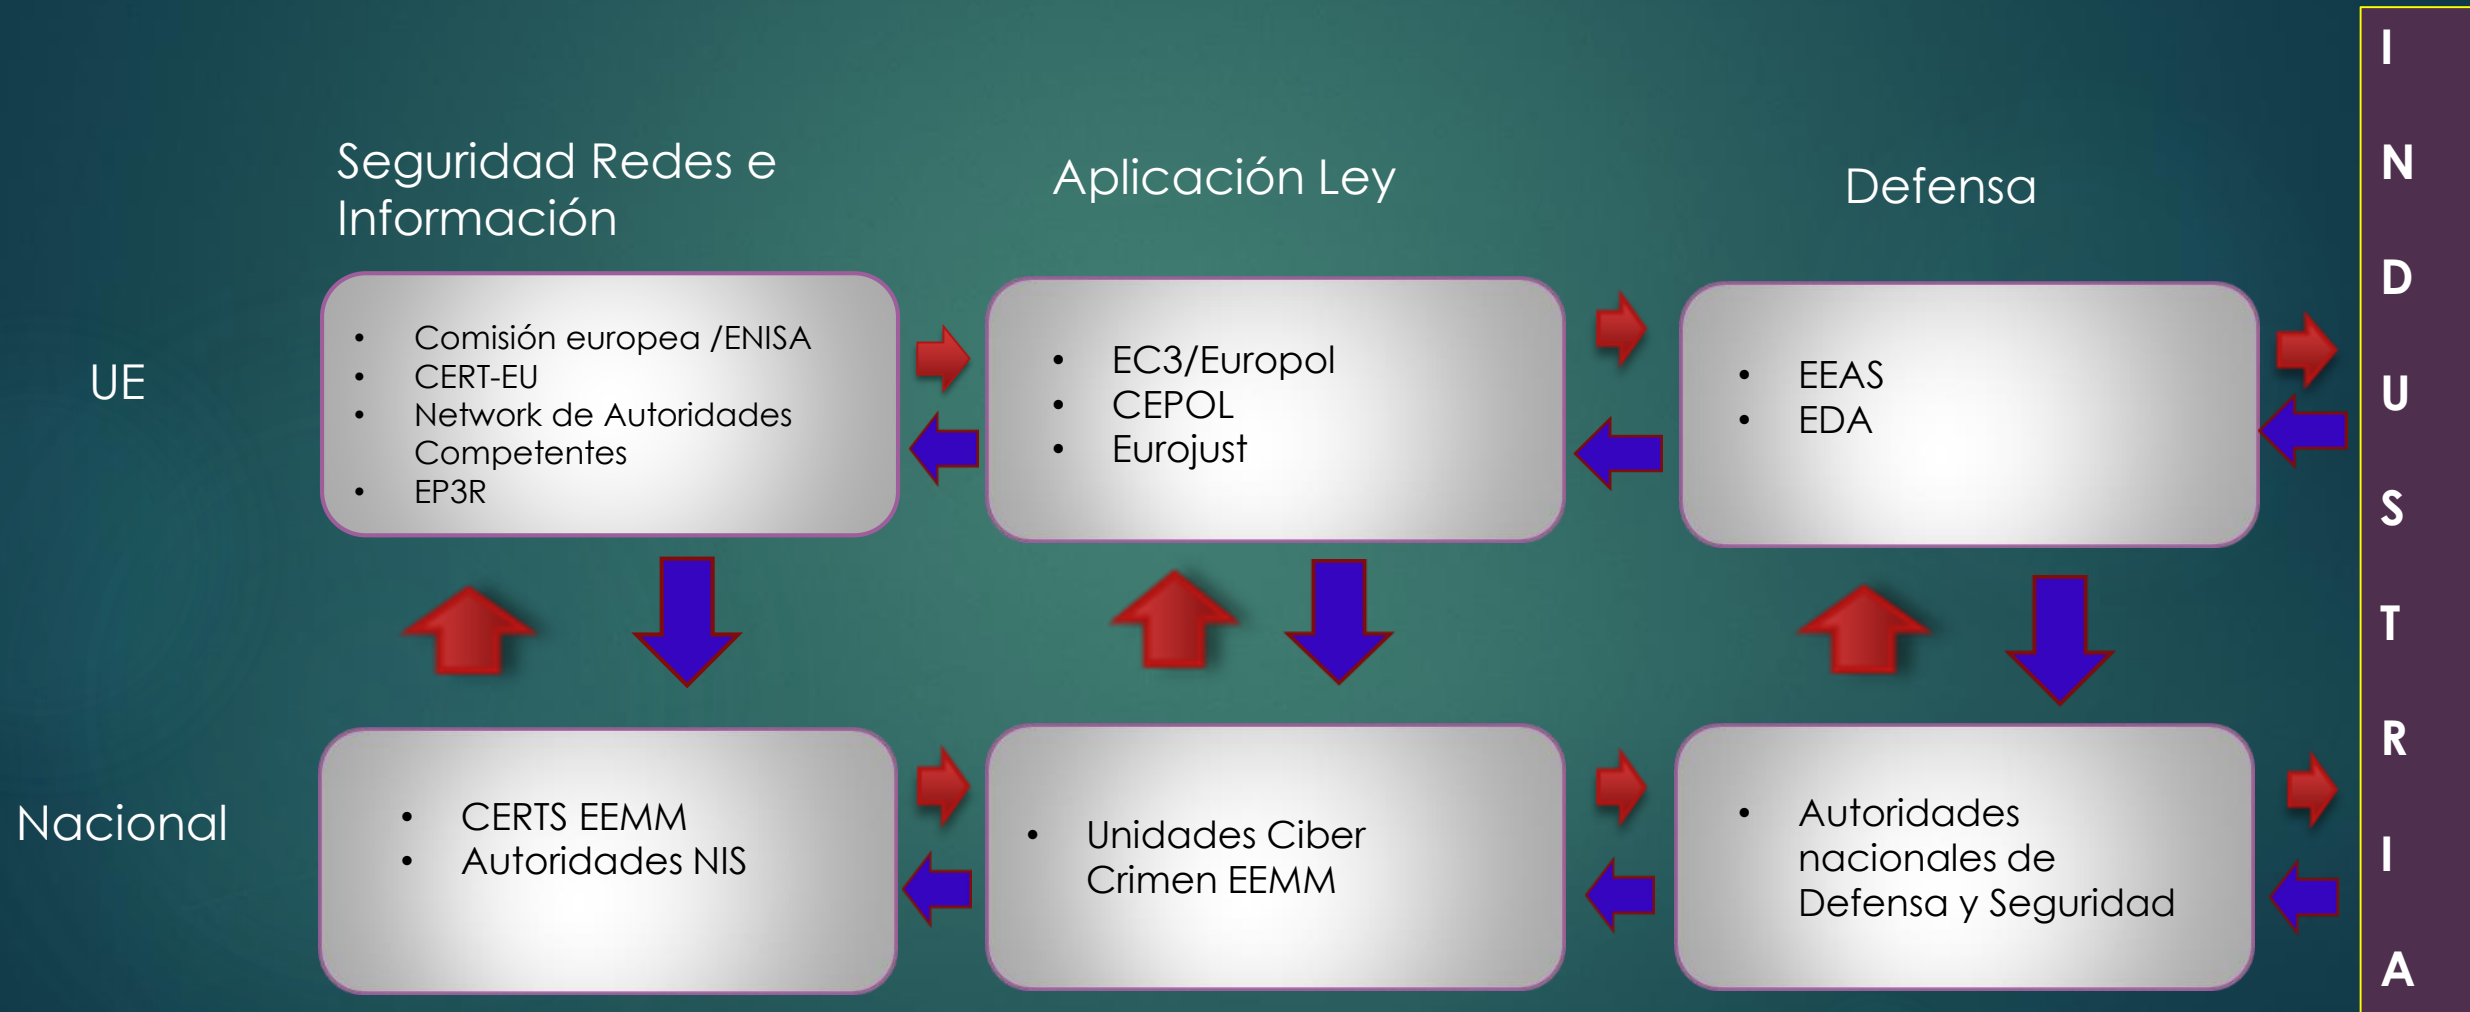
Seguridad Redes e Información

Aplicación Ley

Defensa

UE

- Comisión europea /ENISA
- CERT-EU
- Network de Autoridades Competentes
- EP3R

- EC3/Europol
- CEPOL
- Eurojust

- EEAS
- EDA

Nacional

- CERTS EEMM
- Autoridades NIS

- Unidades Ciber Crimen EEMM

- Autoridades nacionales de Defensa y Seguridad

I N D U S T R I A